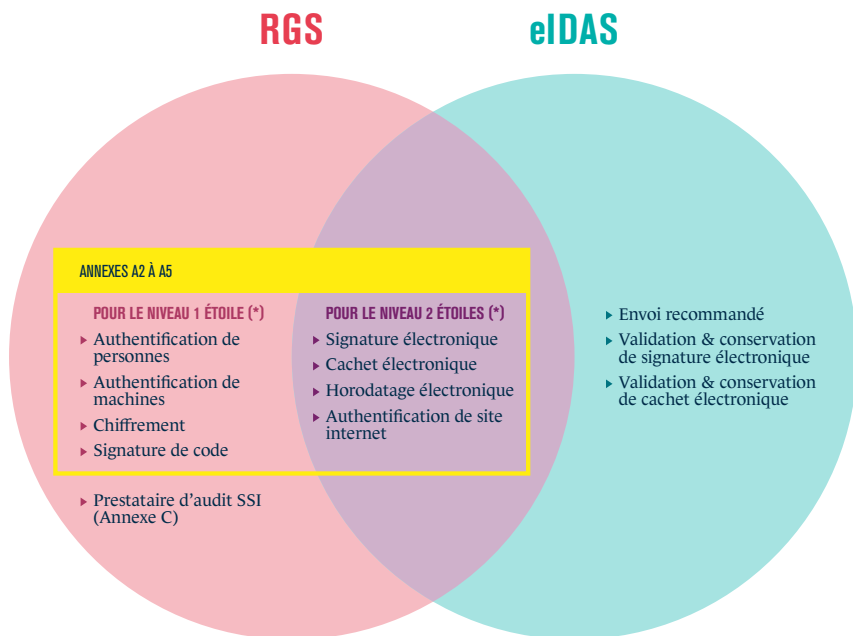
RGS

eIDAS

ANNEXES A2 À A5

POUR LE NIVEAU 1 ÉTOILE (*)

Authentification de personnes

Authentification de machines

Chiffrement

Signature de code

POUR LE NIVEAU 2 ÉTOILES (*)

Signature électronique

Cachet électronique

Horodatage électronique

Authentification de site internet

Prestataire d'audit SSI (Annexe C)

Envoi recommandé

Validation & conservation de signature électronique

Validation & conservation de cachet électronique